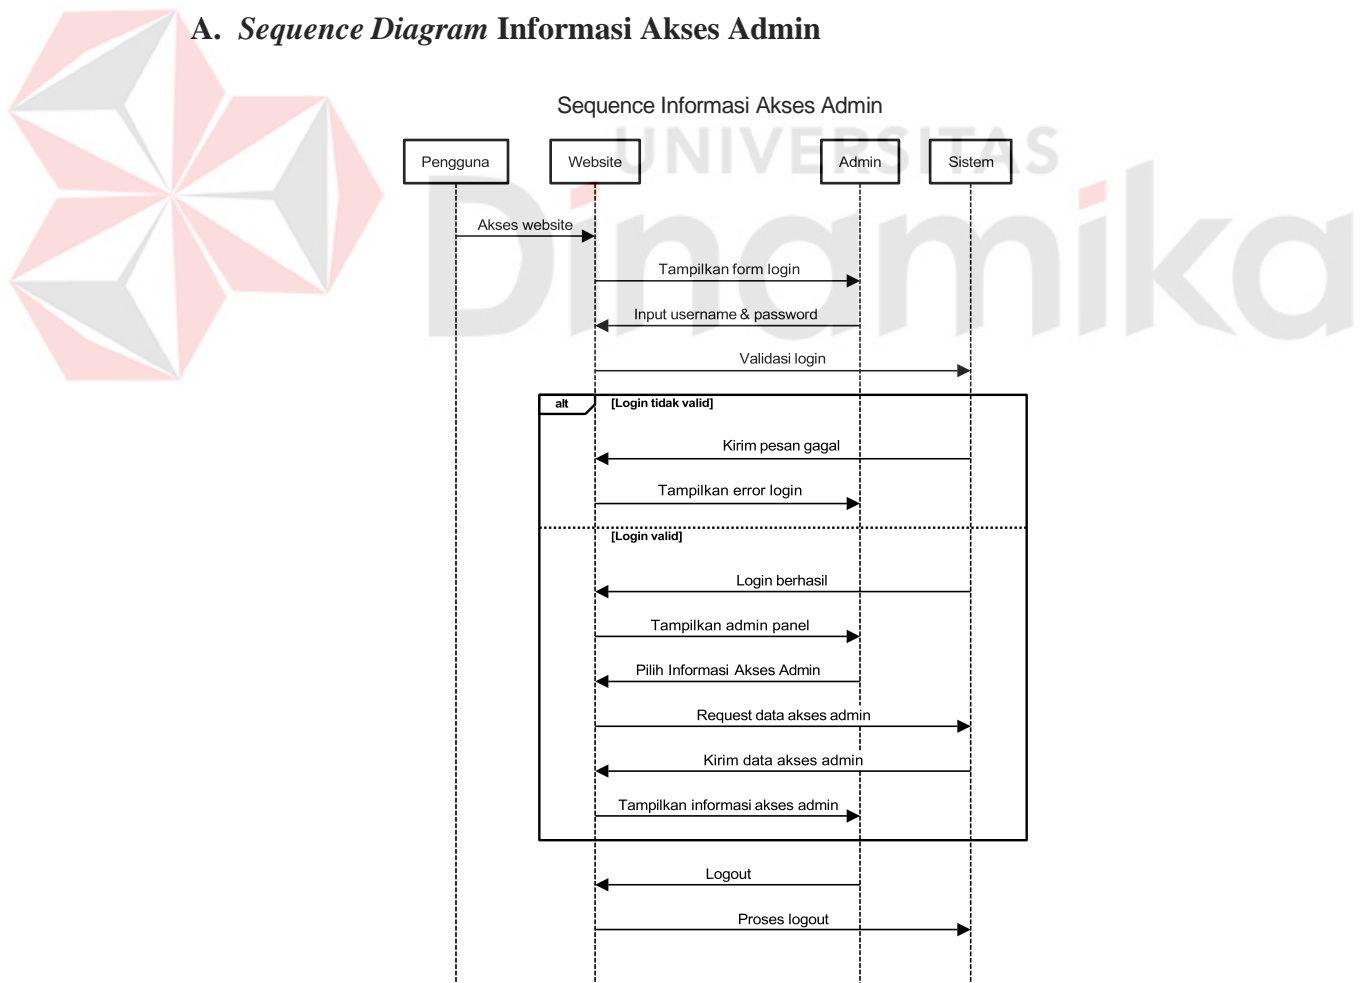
A. *Sequence Diagram* Informasi Akses Admin

Sequence Informasi Akses Admin

UNIVERSITAS Dinamika

Pengguna
Website
Admin
Sistem

Akses website
Tampilkan form login
Input username & password
Validasi login

alt
[Login tidak valid]
Kirim pesan gagal
Tampilkan error login

[Login valid]
Login berhasil
Tampilkan admin panel
Pilih Informasi Akses Admin
Request data akses admin
Kirim data akses admin
Tampilkan informasi akses admin

Logout
Proses logout